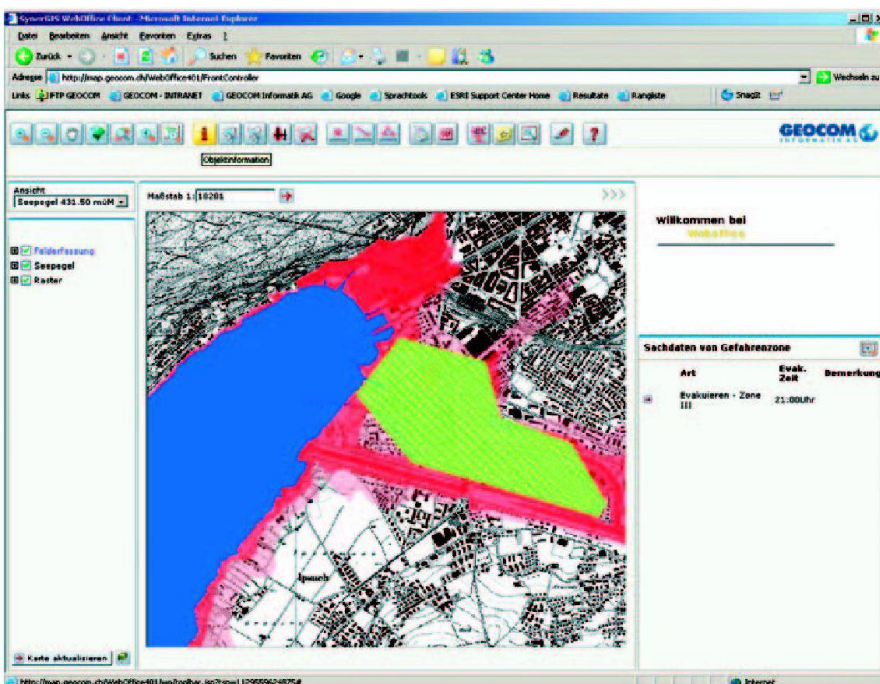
SynerGIS WebOffice Client - Microsoft Internet Explorer

Datei Bearbeiten Ansicht Favoriten Extras ?

Zurück Suchen Favoriten

Adresse http://map.geocom.ch/WebOffice401/FrontController Wechseln zu

Links FTP GEOCOM GEOCOM - INTRANET GEOCOM Informatik AG Google Sprachtools ESRI Support Center Home Resultate Rangliste SnagIt

Objektinformation

GEOCOM INFORMATIK AG

Ansicht
Seepegel 431.50 müM

Maßstab 1: 10201

Felderfassung
Seepegel
Raster

Ipsach

Willkommen bei
WebOffice

Sachdaten von Gefahrenzone

| Art | Evak. Zeit | Bemerkung |
|---|---|---|
| Evakuieren - Zone III | 21:00Uhr | |

Karte aktualisieren

http://map.geocom.ch/WebOffice401/wo/toolbar.jsp?sow1129559624875#

Internet